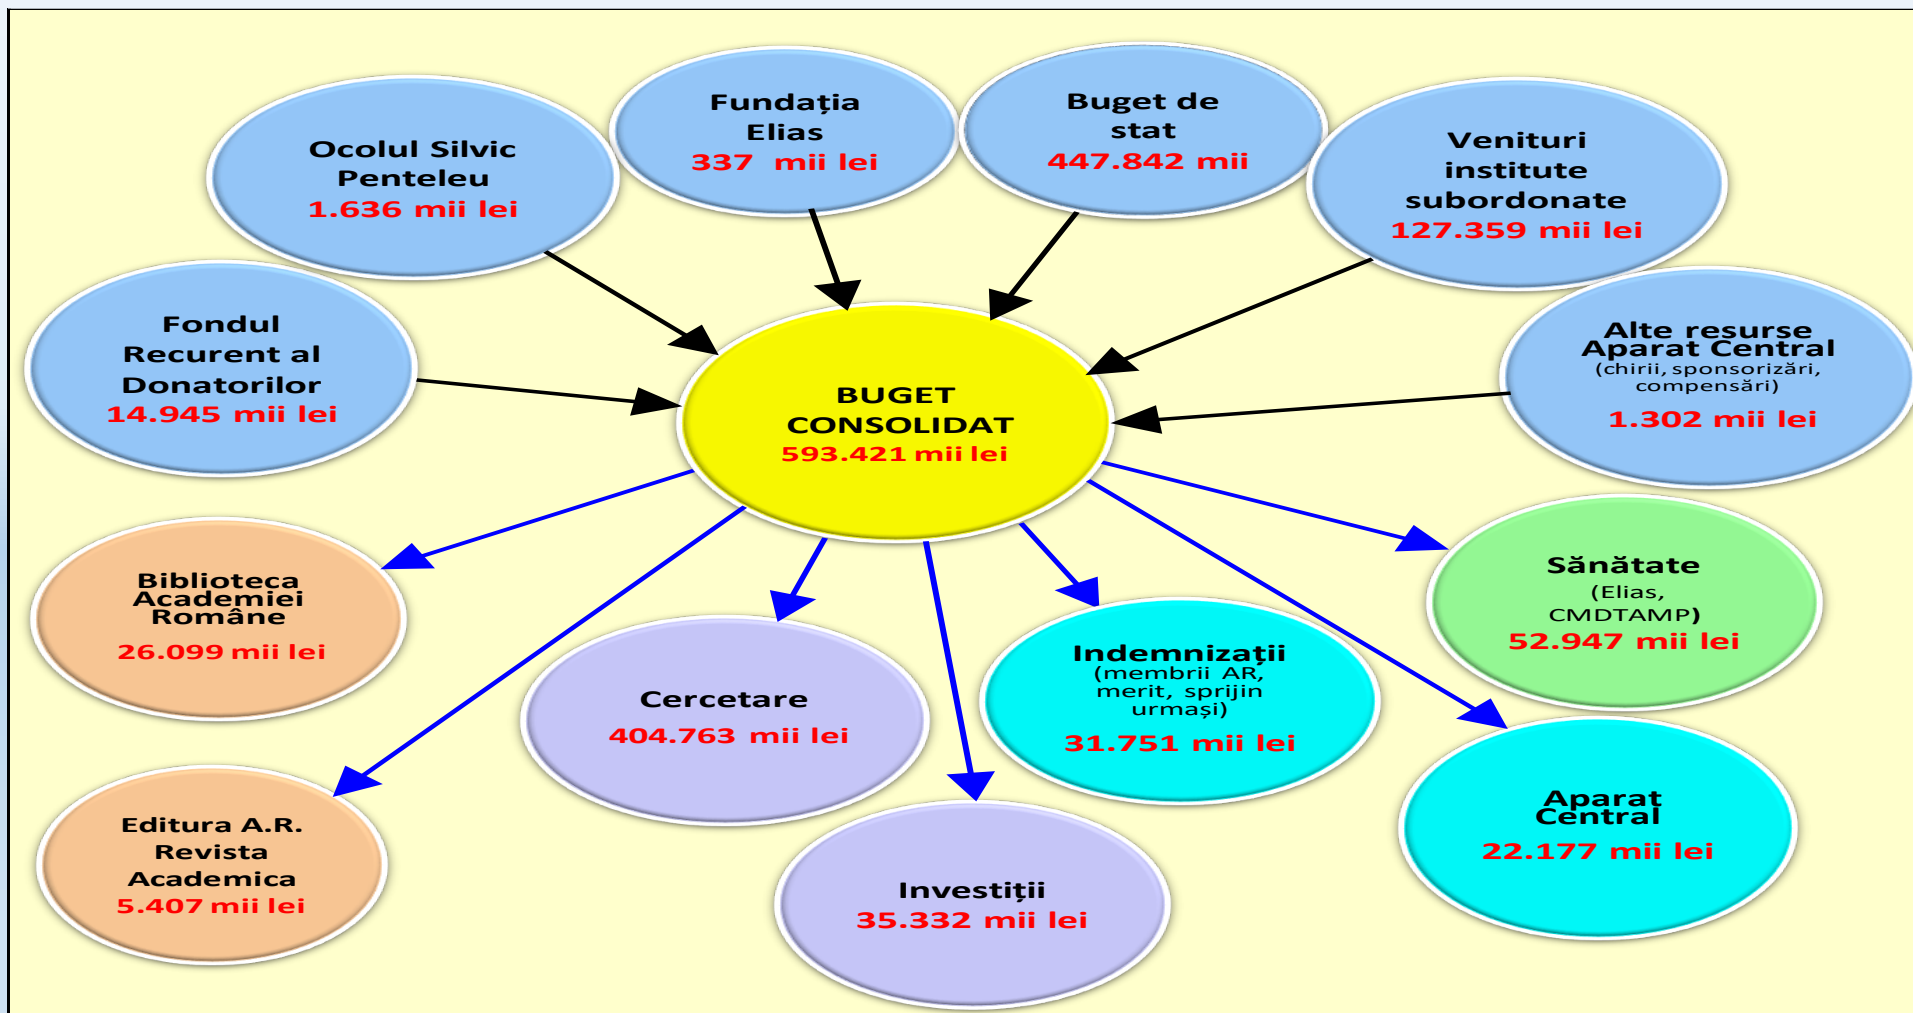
Ocolul Silvic Penteleu
1.636 mii lei

Fundația Elias
337 mii lei

Buget de stat
447.842 mii

Venituri institute subordonate
127.359 mii lei

Fondul Recurent al Donatorilor
14.945 mii lei

BUGET CONSOLIDAT
593.421 mii lei

Alte resurse Aparat Central
(chirii, sponsorizări, compensări)
1.302 mii lei

Biblioteca Academiei Române
26.099 mii lei

Cercetare
404.763 mii lei

Indemnizații
(membrii AR, merit, sprijin urmași)
31.751 mii lei

Sănătate
(Elias, CMDTAMP)
52.947 mii lei

Editura A.R. Revista Academica
5.407 mii lei

Investiții
35.332 mii lei

Aparat Central
22.177 mii lei